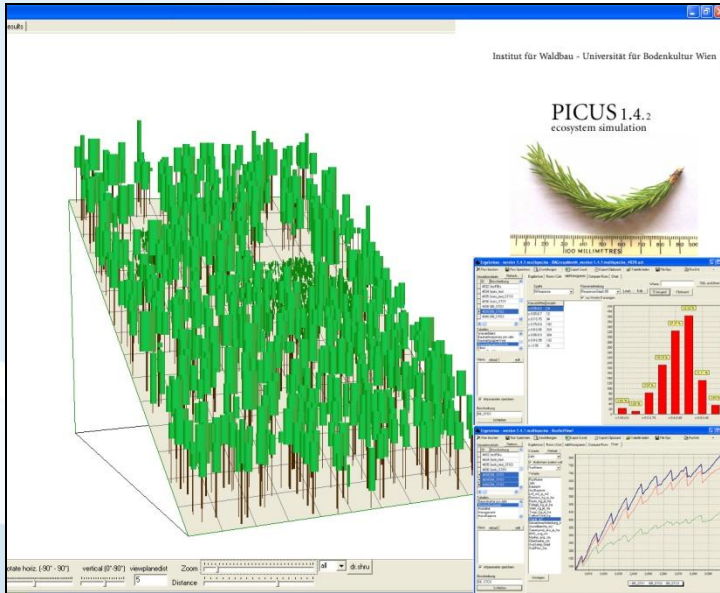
esults

Institut für Waldbau - Universität für Bodenkultur Wien

PICUS 1.4.2
ecosystem simulation

100 MILLIMETRES

otate horiz. (-90° - 90°)   vertical (0°-90°)   viewplanedist   Zoom   all   dr. shru

5   Distance